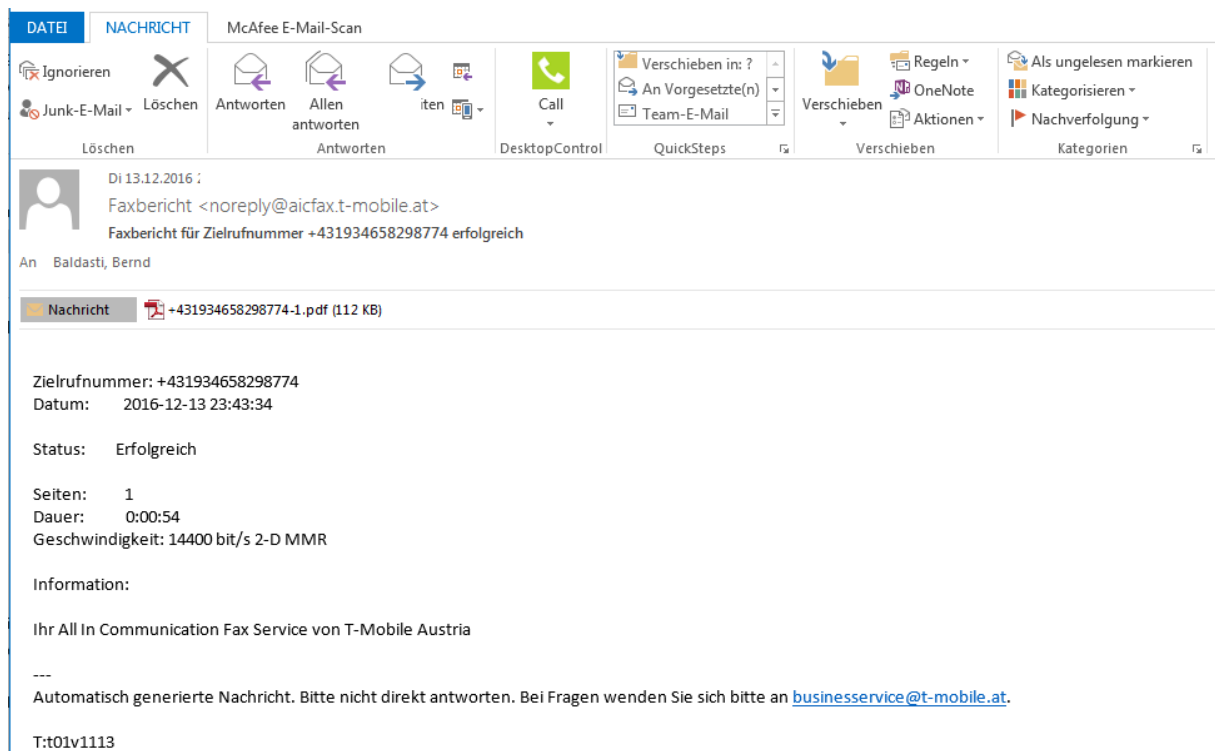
DATEI NACHRICHT McAfee E-Mail-Scan

Ignorieren
Junk-E-Mail
Löschen
Löschen

Antworten
Allen antworten
iten
Antworten

Call
DesktopControl

Verschieben in: ?
An Vorgesetzte(n)
Team-E-Mail
QuickSteps

Verschieben
Regeln
OneNote
Aktionen
Verschieben

Als ungelesen markieren
Kategorisieren
Nachverfolgung
Kategorien

Di 13.12.2016 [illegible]
Faxbericht <noreply@aicfax.t-mobile.at>
Faxbericht für Zielrufnummer +431934658298774 erfolgreich

An Baldasti, Bernd

Nachricht
+431934658298774-1.pdf (112 KB)

Zielrufnummer: +431934658298774
Datum: 2016-12-13 23:43:34

Status: Erfolgreich

Seiten: 1
Dauer: 0:00:54
Geschwindigkeit: 14400 bit/s 2-D MMR

Information:

Ihr All In Communication Fax Service von T-Mobile Austria

---
Automatisch generierte Nachricht. Bitte nicht direkt antworten. Bei Fragen wenden Sie sich bitte an businessservice@t-mobile.at.

T:t01v1113